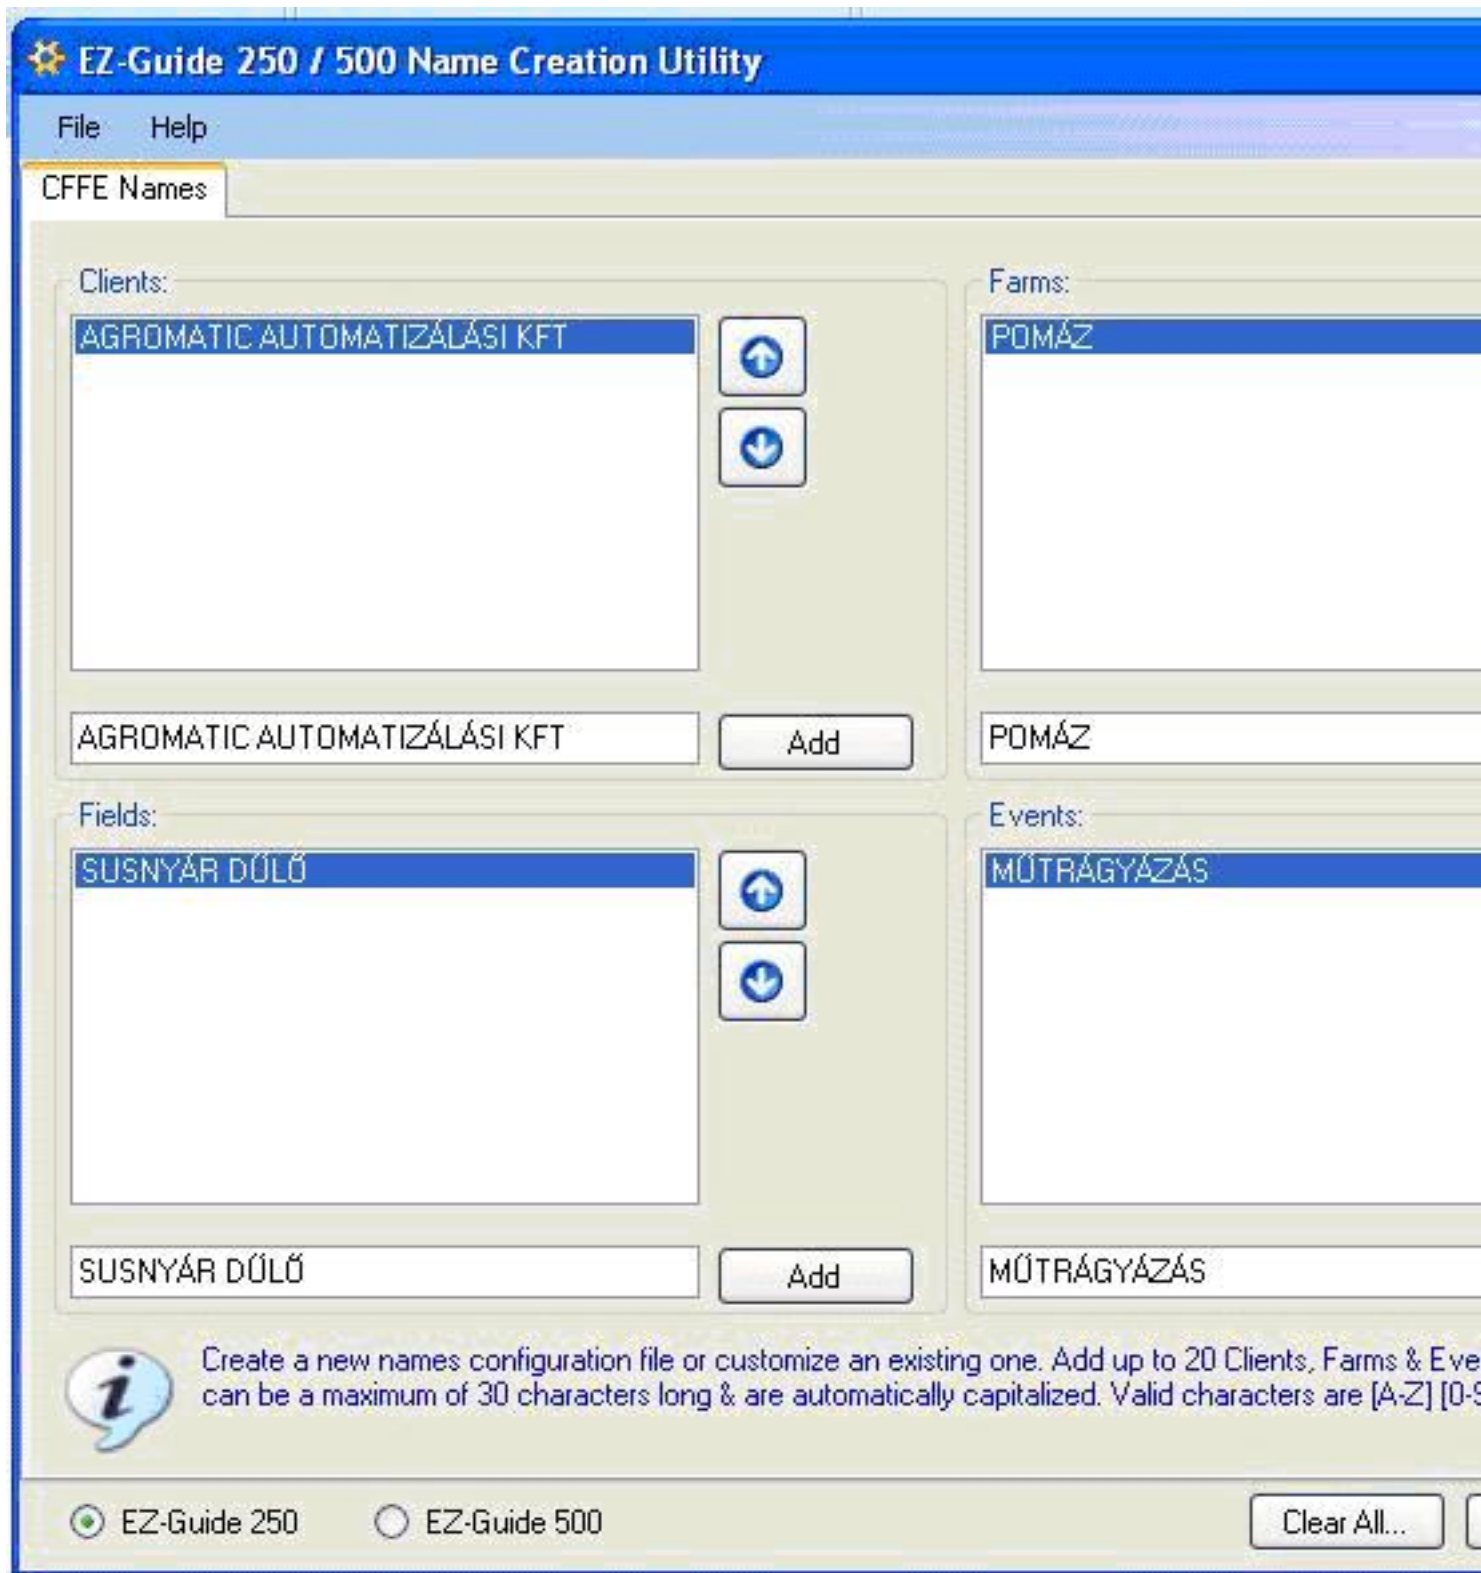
EZ-Guide 250 / 500 Name Creation Utility

File Help

CFFE Names

Clients:

AGROMATIC AUTOMATIZÁLÁSI KFT

AGROMATIC AUTOMATIZÁLÁSI KFT

Add

Farms:

POMÁZ

POMÁZ

Fields:

SUSNYÁR DŰLŐ

SUSNYÁR DŰLŐ

Add

Events:

MŰTRÁGYÁZÁS

MŰTRÁGYÁZÁS

Create a new names configuration file or customize an existing one. Add up to 20 Clients, Farms & Eve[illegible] can be a maximum of 30 characters long & are automatically capitalized. Valid characters are [A-Z] [0-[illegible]

EZ-Guide 250

EZ-Guide 500

Clear All...